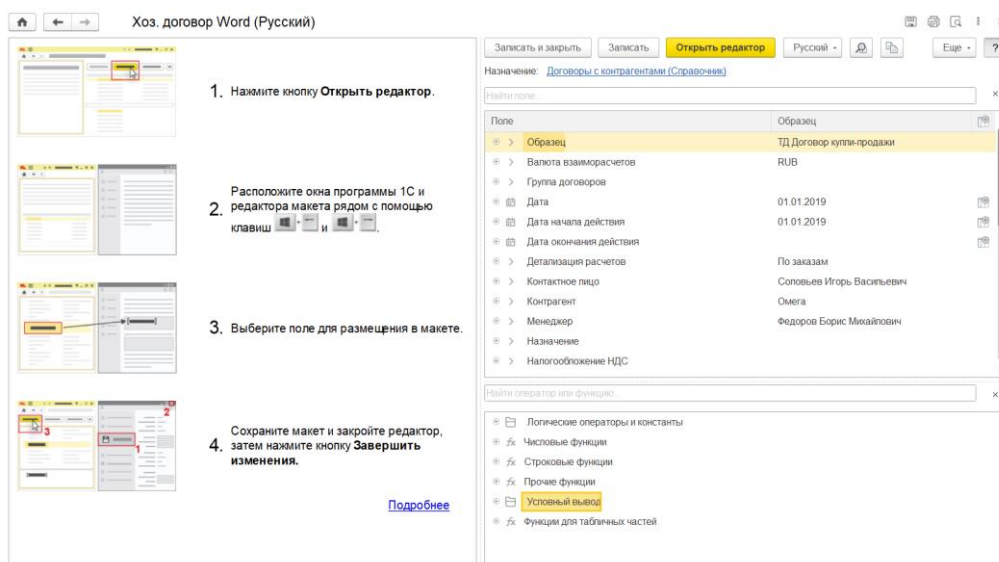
Хоз. договор Word (Русский)

1. Нажмите кнопку **Открыть редактор**.

2. Расположите окна программы 1С и редактора макета рядом с помощью клавиш + ← и + →.

3. Выберите поле для размещения в макете.

4. Сохраните макет и закройте редактор, затем нажмите кнопку **Завершить изменения.**

Подробнее

Записать и закрыть | Записать | Открыть редактор | Русский | Еще | ?

Назначение: Договоры с контрагентами (Справочник)

Найти поле...

| Поле | Образец |
|---|---|
| Образец | ТД Договор купли-продажи |
| Валюта взаиморасчетов | RUB |
| Группа договоров | |
| Дата | 01.01.2019 |
| Дата начала действия | 01.01.2019 |
| Дата окончания действия | |
| Детализация расчетов | По заказам |
| Контактное лицо | Соловьев Игорь Васильевич |
| Контрагент | Омега |
| Менеджер | Федоров Борис Михайлович |
| Назначение | |
| Налогообложение НДС | |

Найти оператор или функцию...

Логические операторы и константы
Числовые функции
Строковые функции
Прочие функции
Условный вывод
Функции для табличных частей